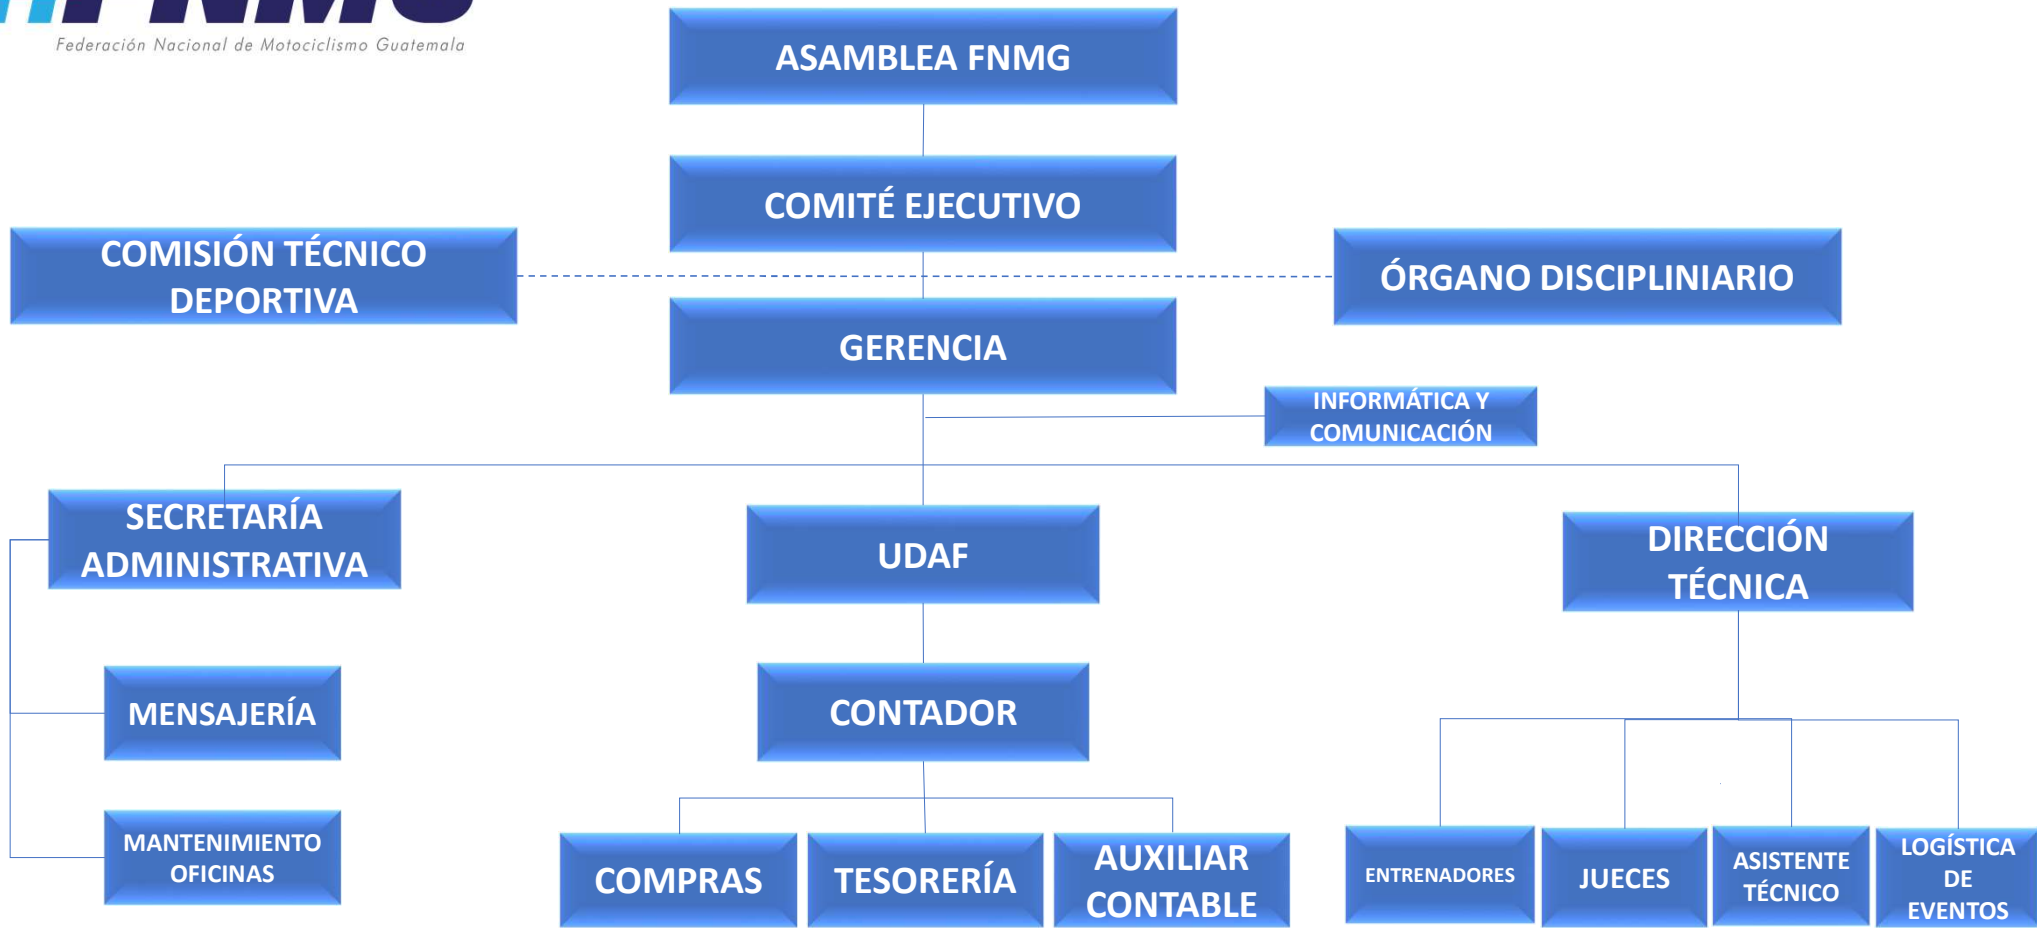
Federación Nacional de Motociclismo Guatemala

ASAMBLEA FNMG

COMITÉ EJECUTIVO

COMISIÓN TÉCNICO DEPORTIVA

ÓRGANO DISCIPLINIARIO

GERENCIA

INFORMÁTICA Y COMUNICACIÓN

SECRETARÍA ADMINISTRATIVA

UDAF

DIRECCIÓN TÉCNICA

MENSAJERÍA

CONTADOR

MANTENIMIENTO OFICINAS

COMPRAS

TESORERÍA

AUXILIAR CONTABLE

ENTRENADORES

JUECES

ASISTENTE TÉCNICO

LOGÍSTICA DE EVENTOS